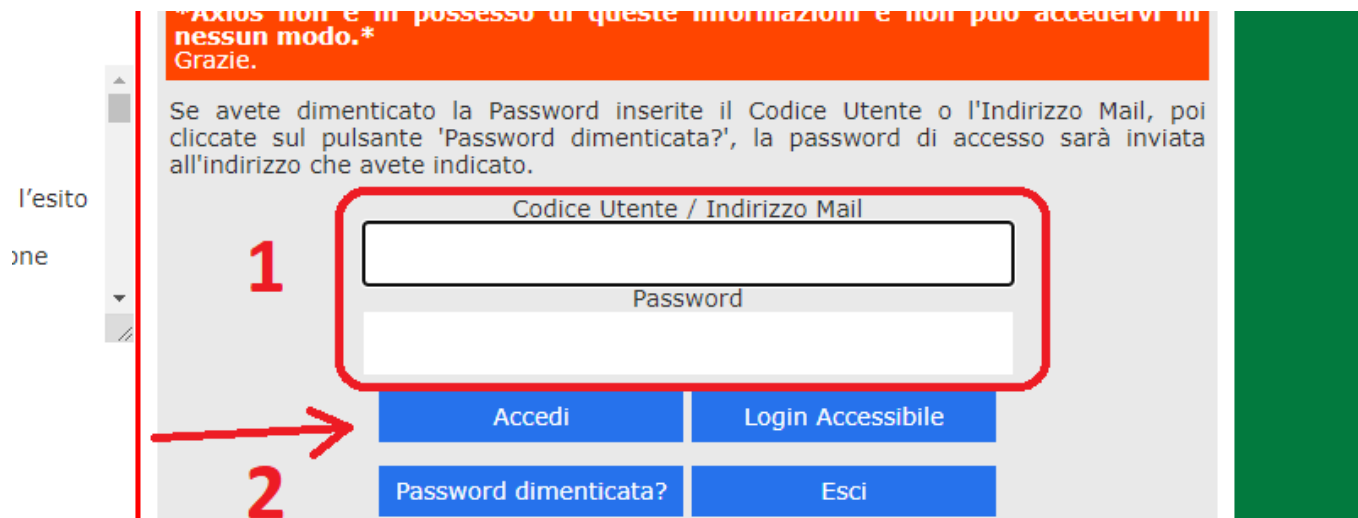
*Axios non è in possesso di queste informazioni e non può accedervi in nessun modo.*
Grazie.

Se avete dimenticato la Password inserite il Codice Utente o l'Indirizzo Mail, poi cliccate sul pulsante 'Password dimenticata?', la password di accesso sarà inviata all'indirizzo che avete indicato.

l'esito

one

Codice Utente / Indirizzo Mail

1

Password

Accedi

Login Accessibile

2

Password dimenticata?

Esci